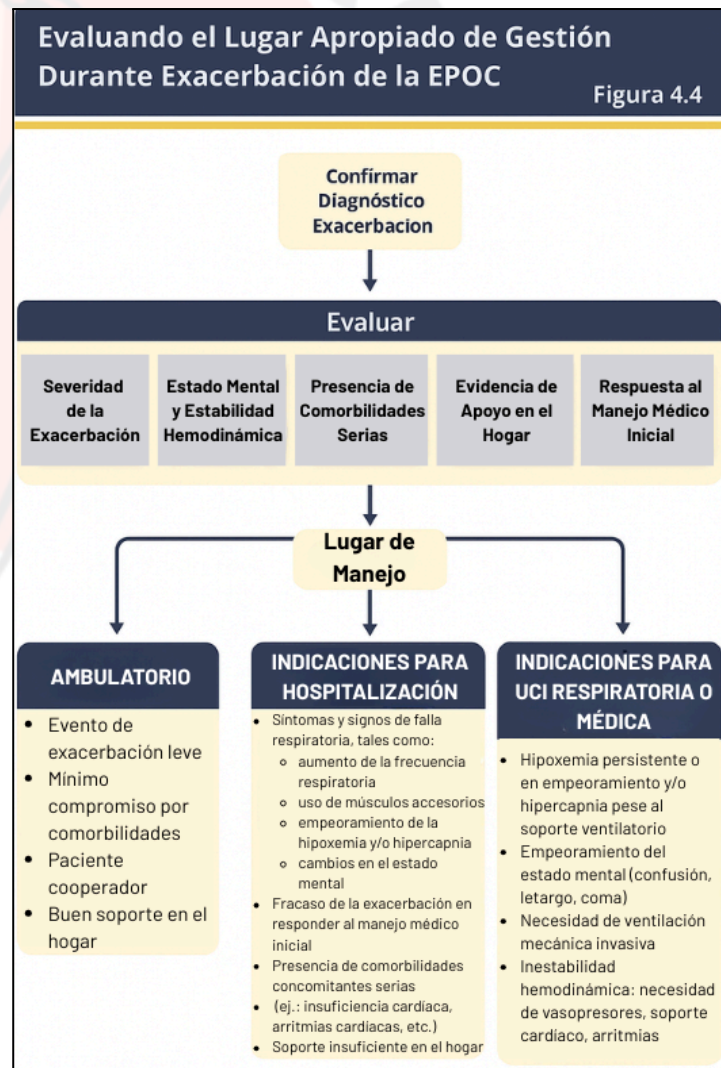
Evaluando el Lugar Apropiado de Gestión Durante Exacerbación de la EPOC

Figura 4.4

Confirmar Diagnóstico Exacerbacion

Evaluar

Severidad de la Exacerbación

Estado Mental y Estabilidad Hemodinámica

Presencia de Comorbilidades Serias

Evidencia de Apoyo en el Hogar

Respuesta al Manejo Médico Inicial

Lugar de Manejo

AMBULATORIO

- Evento de exacerbación leve
- Mínimo compromiso por comorbilidades
- Paciente cooperador
- Buen soporte en el hogar

INDICACIONES PARA HOSPITALIZACIÓN

- Sintomas y signos de falla respiratoria, tales como:
  - aumento de la frecuencia respiratoria
  - uso de músculos accesorios
  - empeoramiento de la hipoxemia y/o hipercapnia
  - cambios en el estado mental
- Fracaso de la exacerbación en responder al manejo médico inicial
- Presencia de comorbilidades concomitantes serias
- (ej.: insuficiencia cardíaca, arritmias cardiacas, etc.)
- Soporte insuficiente en el hogar

INDICACIONES PARA UCI RESPIRATORIA O MÉDICA

- Hipoxemia persistente o en empeoramiento y/o hipercapnia pese al soporte ventilatorio
- Empeoramiento del estado mental (confusión, letargo, coma)
- Necesidad de ventilación mecánica invasiva
- Inestabilidad hemodinámica: necesidad de vasopresores, soporte cardiaco, arritmias